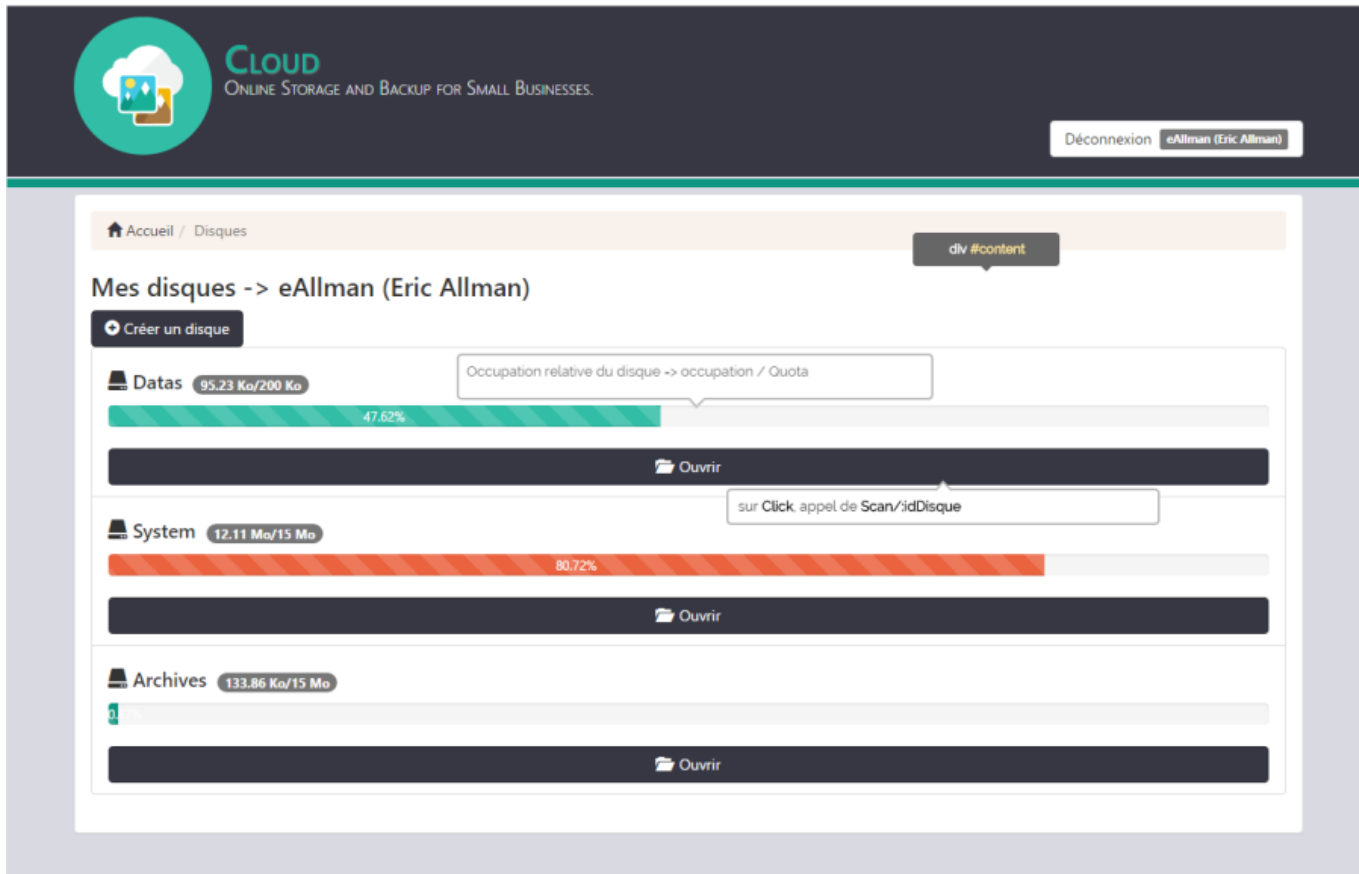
CLOUD
ONLINE STORAGE AND BACKUP FOR SMALL BUSINESSES.

Déconnexion eAllman (Eric Allman)

Accueil / Disques

div #content

Mes disques -> eAllman (Eric Allman)

Créer un disque

Datas 95.23 Ko/200 Ko

Occupation relative du disque -> occupation / Quota

47.62%

Ouvrir

sur Click, appel de Scan/:idDisque

System 12.11 Mo/15 Mo

80.72%

Ouvrir

Archives 133.86 Ko/15 Mo

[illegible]

Ouvrir